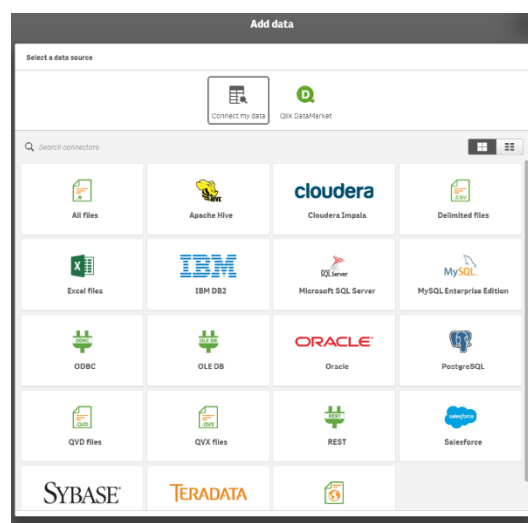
Add data

Select a data source

Connect my data

Qlik DataMarket

Search connectors

All files

Apache Hive

cloudera

Cloudera Impala

CSV

Delimited files

Excel files

IBM

IBM DB2

SQL Server

Microsoft SQL Server

MySQL

MySQL Enterprise Edition

ODBC

ODBC

OLE DB

OLE DB

ORACLE

Oracle

PostgreSQL

.QVD

QVD files

.QVX

QVX files

REST

REST

salesforce

Salesforce

SYBASE

TERADATA